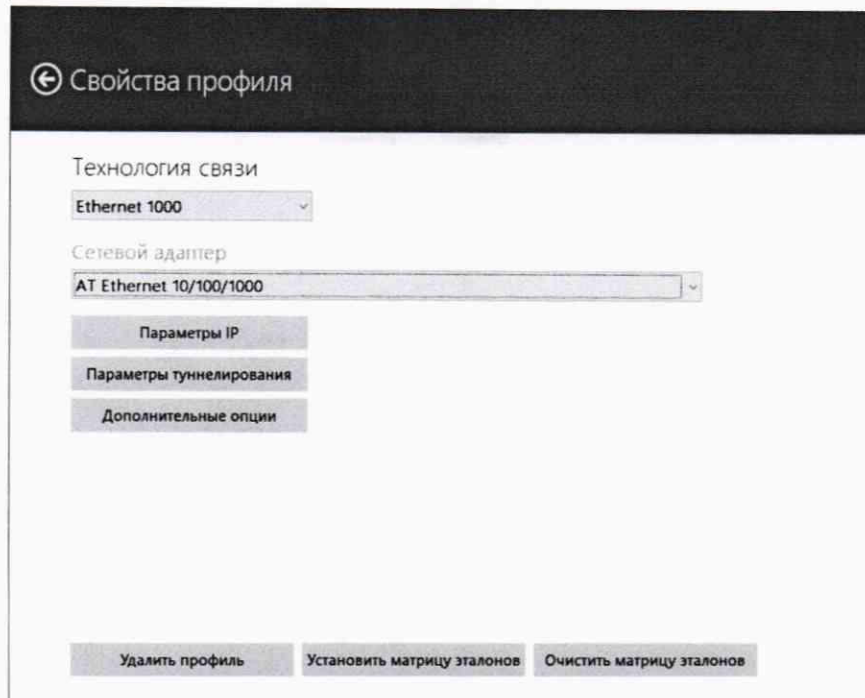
Свойства профиля

Технология связи

Ethernet 1000

Сетевой адаптер

AT Ethernet 10/100/1000

Параметры IP

Параметры туннелирования

Дополнительные опции

Удалить профиль

Установить матрицу эталонов

Очистить матрицу эталонов